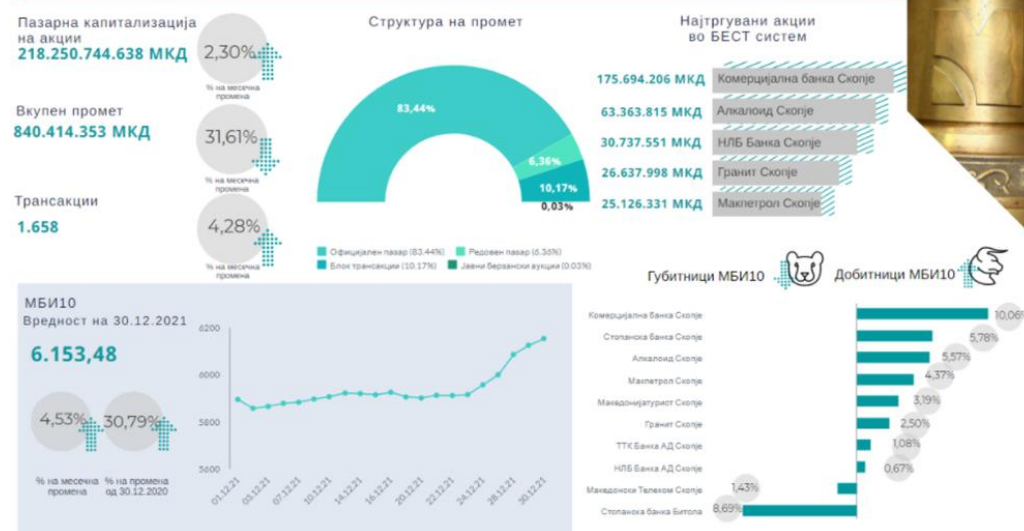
Пазарна капитализација на акции
218.250.744.638 МКД
2,30%
% на месечна промена

Вкупен промет
840.414.353 МКД
31,61%
% на месечна промена

Трансакции
1.658
4,28%
% на месечна промена

Структура на промет
83,44%
6,36%
10,17%
0,03%
Официјален пазар (83.44%)
Редовен пазар (6.36%)
Блок трансакции (10.17%)
Јавни берзански аукции (0.03%)

Најтргувани акции во БЕСТ систем
175.694.206 МКД Комерцијална банка Скопје
63.363.815 МКД Алкалоид Скопје
30.737.551 МКД НЛБ Банка Скопје
26.637.998 МКД Гранит Скопје
25.126.331 МКД Макпетрол Скопје

МБИ10
Вредност на 30.12.2021
6.153,48
4,53%
30,79%
% на месечна промена
% на промена од 30.12.2020

6200
6000
5800
5600
01.12.21
03.12.21
07.12.21
10.12.21
14.12.21
16.12.21
20.12.21
22.12.21
24.12.21
28.12.21
30.12.21

Губитници МБИ10
Добитници МБИ10

Комерцијална банка Скопје 10,06%
Стопанска банка Скопје 5,78%
Алкалоид Скопје 5,57%
Макпетрол Скопје 4,37%
Македонијатурист Скопје 3,19%
Гранит Скопје 2,50%
ТТК Банка АД Скопје 1,08%
НЛБ Банка АД Скопје 0,67%
Македонски Телеком Скопје 1,43%
Стопанска банка Битола 8,69%